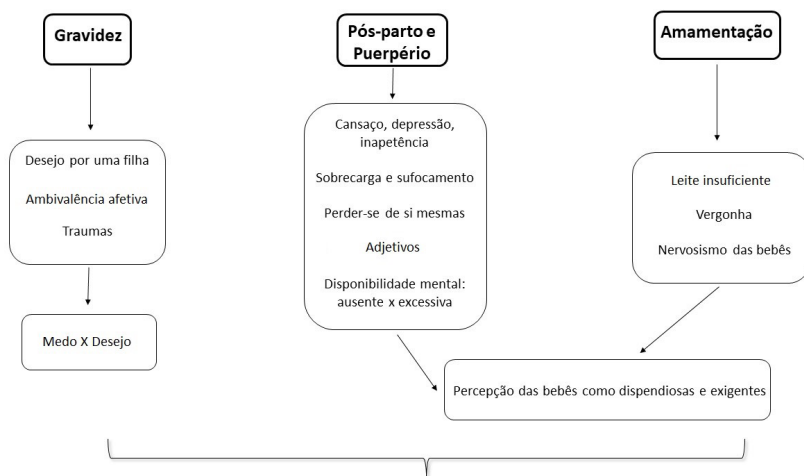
Gravidez

Desejo por uma filha

Ambivalência afetiva

Traumas

Medo X Desejo

Pós-parto e Puerpério

Cansaço, depressão, inapetência

Sobrecarga e sufocamento

Perder-se de si mesmas

Adjetivos

Disponibilidade mental: ausente x excessiva

Amamentação

Leite insuficiente

Vergonha

Nervosismo das bebês

Percepção das bebês como dispendiosas e exigentes